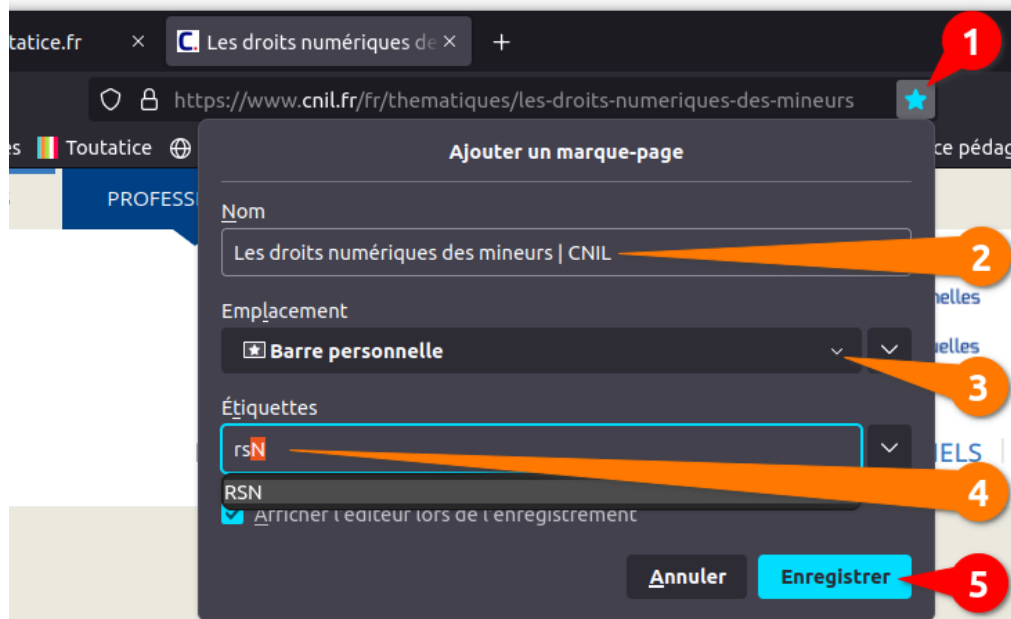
tatice.fr ×
Les droits numériques de ×
+
1
https://www.cnil.fr/fr/thematiques/les-droits-numeriques-des-mineurs
es Toutatice
ce pédag
PROFESS
Ajouter un marque-page
Nom
Les droits numériques des mineurs | CNIL
2
Emplacement
nelles
Barre personnelle
uelles
3
Étiquettes
rsN
IELS
RSN
4
Afficher l'éditeur lors de l'enregistrement
Annuler
Enregistrer
5